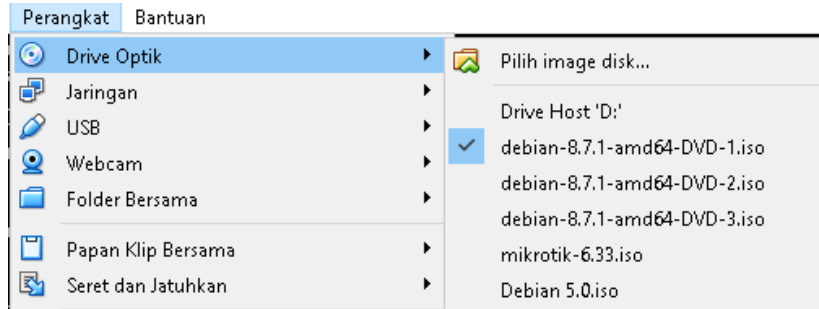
Perangkat Bantuan

Drive Optik
Jaringan
USB
Webcam
Folder Bersama
Papan Klip Bersama
Seret dan Jatuhkan

Pilih image disk...
Drive Host 'D:'
debian-8.7.1-amd64-DVD-1.iso
debian-8.7.1-amd64-DVD-2.iso
debian-8.7.1-amd64-DVD-3.iso
mikrotik-6.33.iso
Debian 5.0.iso